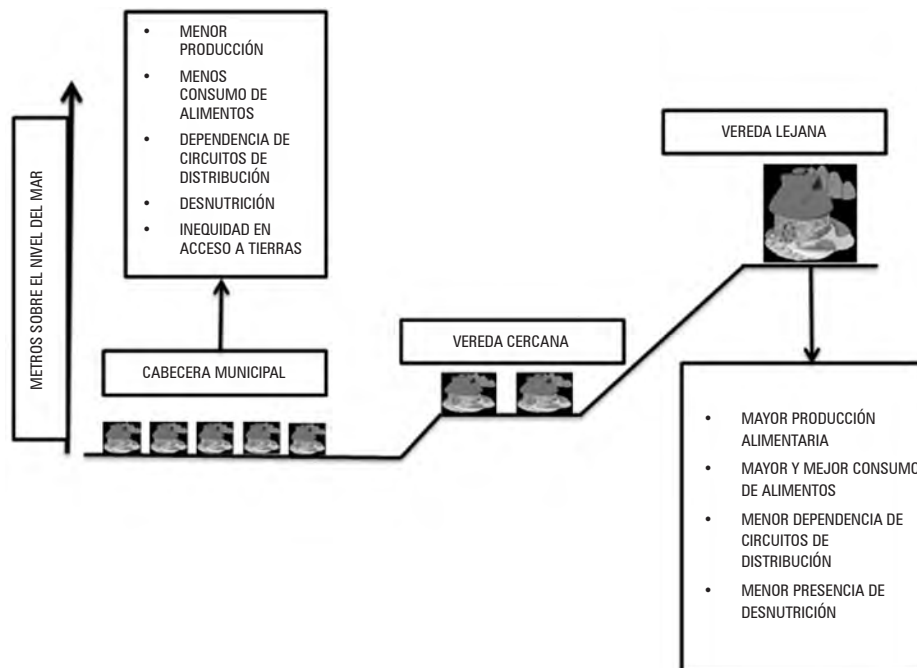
METROS SOBRE EL NIVEL DEL MAR

• MENOR PRODUCCIÓN
• MENOS CONSUMO DE ALIMENTOS
• DEPENDENCIA DE CIRCUITOS DE DISTRIBUCIÓN
• DESNUTRICIÓN
• INEQUIDAD EN ACCESO A TIERRAS

CABECERA MUNICIPAL

VEREDA CERCANA

VEREDA LEJANA

• MAYOR PRODUCCIÓN ALIMENTARIA
• MAYOR Y MEJOR CONSUMO DE ALIMENTOS
• MENOR DEPENDENCIA DE CIRCUITOS DE DISTRIBUCIÓN
• MENOR PRESENCIA DE DESNUTRICIÓN